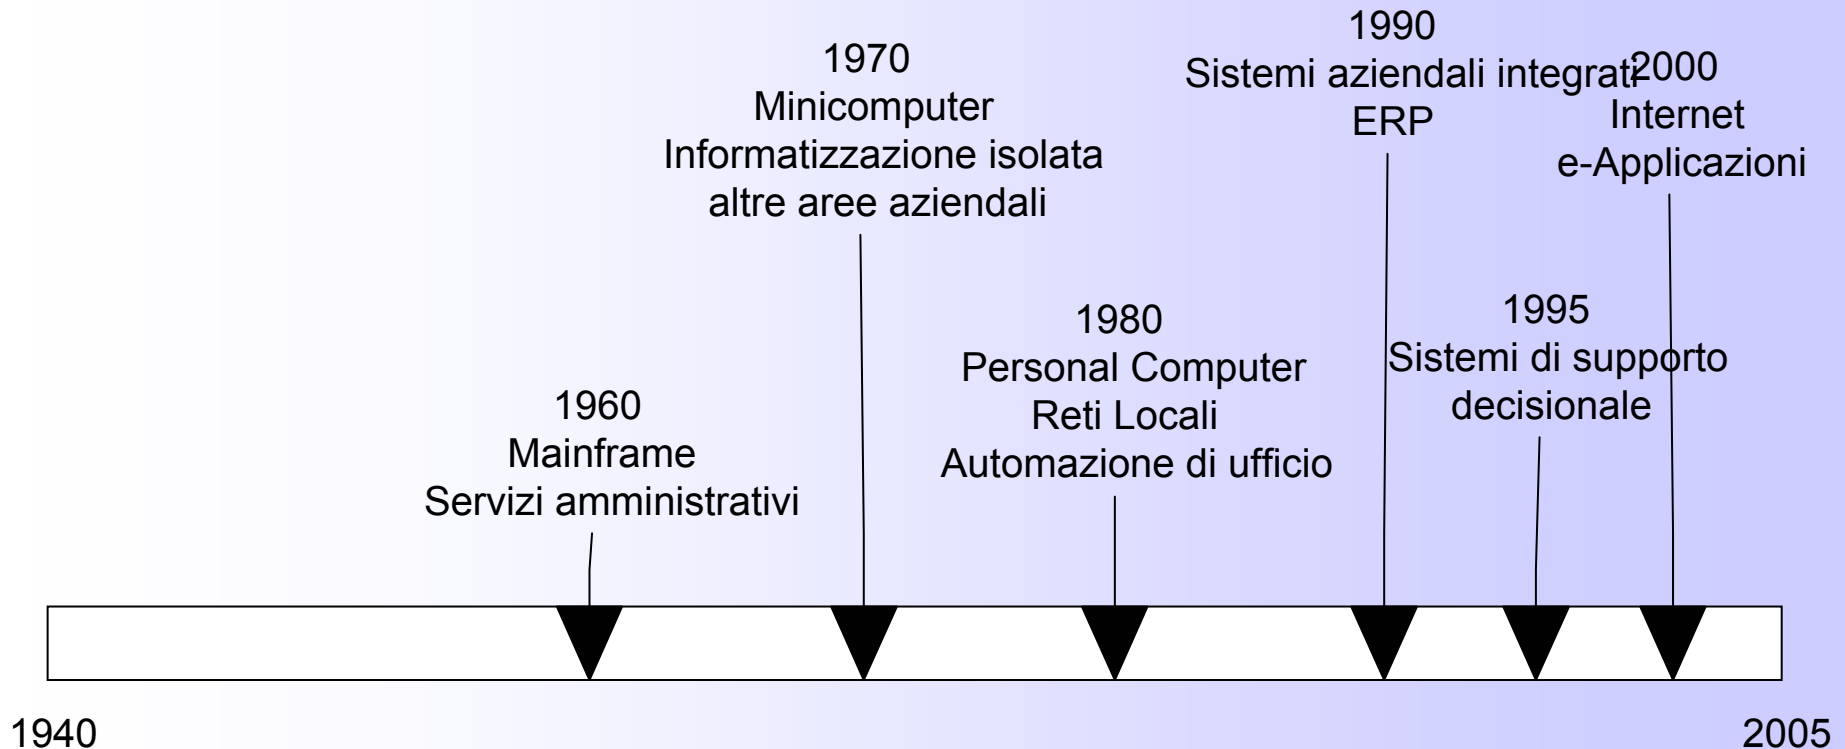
1990
Sistemi aziendali integrati
ERP

1970
Minicomputer
Informatizzazione isolata
altre aree aziendali

2000
Internet
e-Applicazioni

1980
Personal Computer
Reti Locali
Automazione di ufficio

1995
Sistemi di supporto
decisionale

1960
Mainframe
Servizi amministrativi

1940

2005